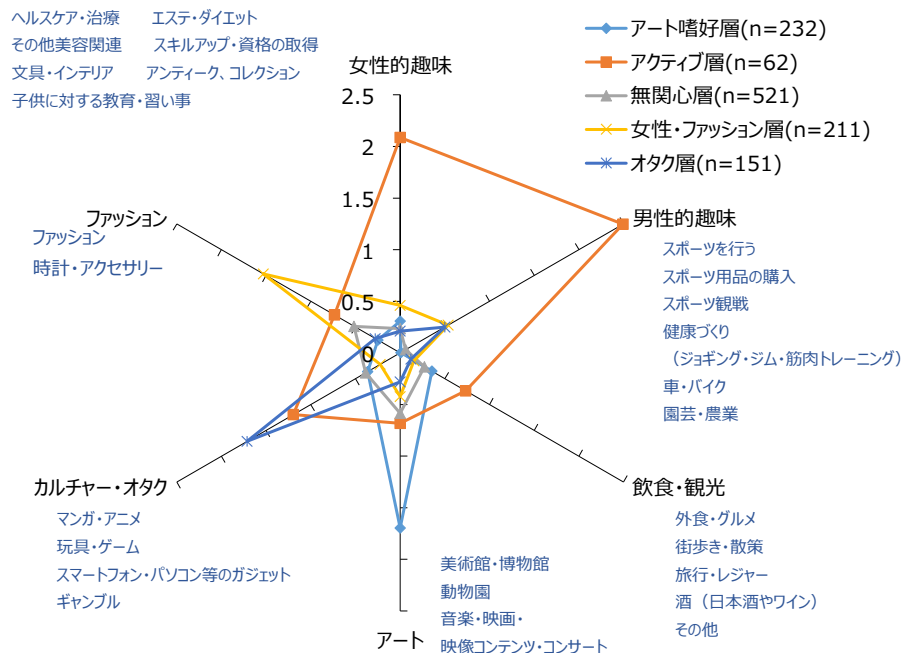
ヘルスケア・治療　エステ・ダイエット
その他美容関連　スキルアップ・資格の取得
文具・インテリア　アンティーク、コレクション
子供に対する教育・習い事

女性的趣味

アート嗜好層(n=232)
アクティブ層(n=62)
無関心層(n=521)
女性・ファッション層(n=211)
オタク層(n=151)

2.5
2
1.5
1
0.5
0

男性的趣味
スポーツを行う
スポーツ用品の購入
スポーツ観戦
健康づくり
（ジョギング・ジム・筋肉トレーニング）
車・バイク
園芸・農業

ファッション
ファッション
時計・アクセサリー

カルチャー・オタク
マンガ・アニメ
玩具・ゲーム
スマートフォン・パソコン等のガジェット
ギャンブル

飲食・観光
外食・グルメ
街歩き・散策
旅行・レジャー
酒（日本酒やワイン）
その他

美術館・博物館
動物園
音楽・映画・
映像コンテンツ・コンサート

アート